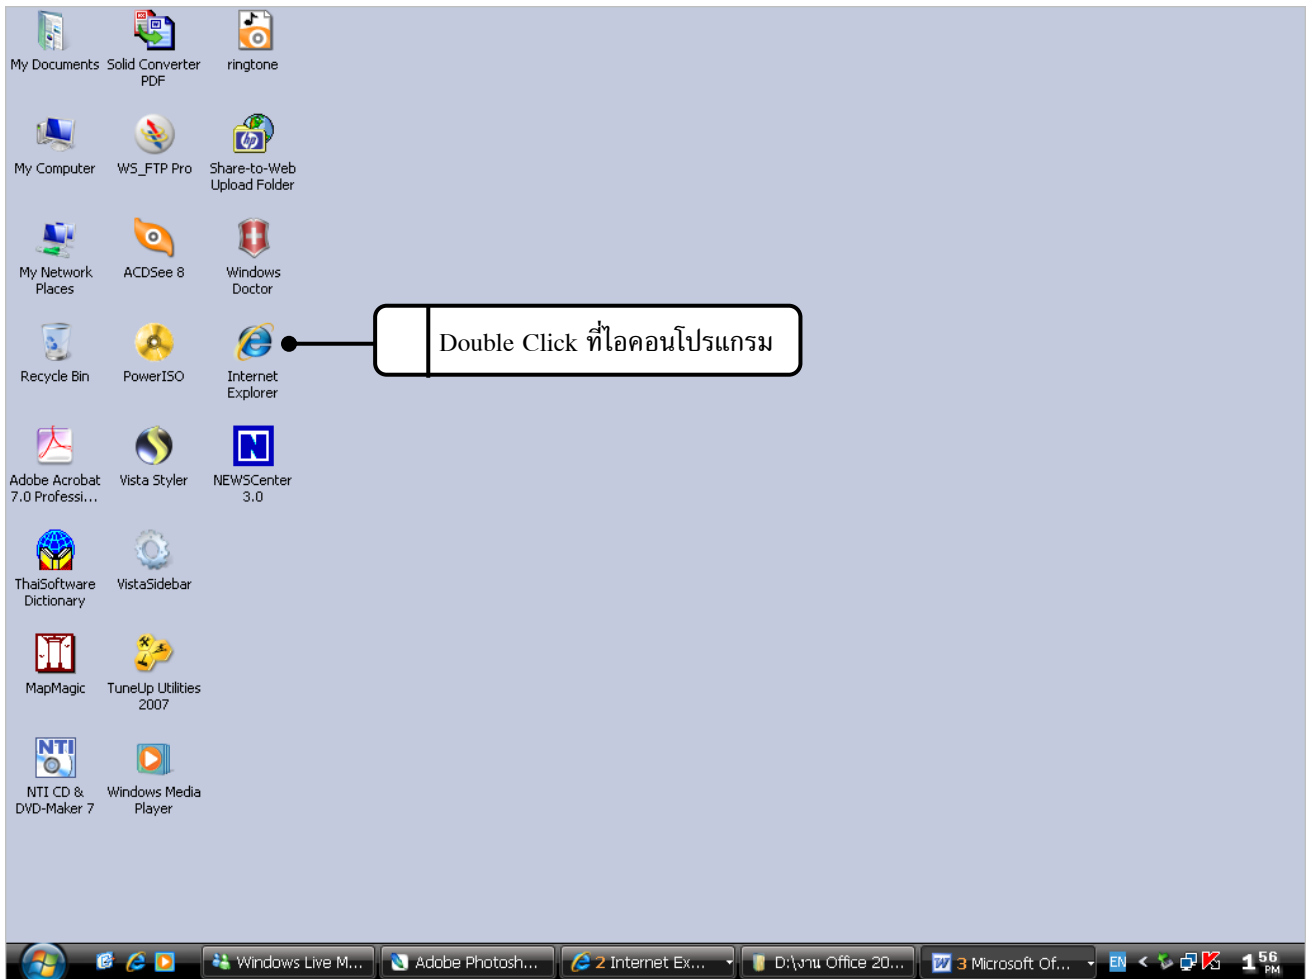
My Documents
Solid Converter PDF
ringtone
My Computer
WS_FTP Pro
Share-to-Web Upload Folder
My Network Places
ACDSee 8
Windows Doctor
Recycle Bin
PowerISO
Internet Explorer
Double Click ที่ไอคอนโปรแกรม
Adobe Acrobat 7.0 Professi...
Vista Styler
NEWSCenter 3.0
ThaiSoftware Dictionary
VistaSidebar
MapMagic
TuneUp Utilities 2007
NTI CD & DVD-Maker 7
Windows Media Player

Windows Live M...
Adobe Photosh...
2 Internet Ex...
D:\งาน Office 20...
3 Microsoft Of...
EN
1 56 PM